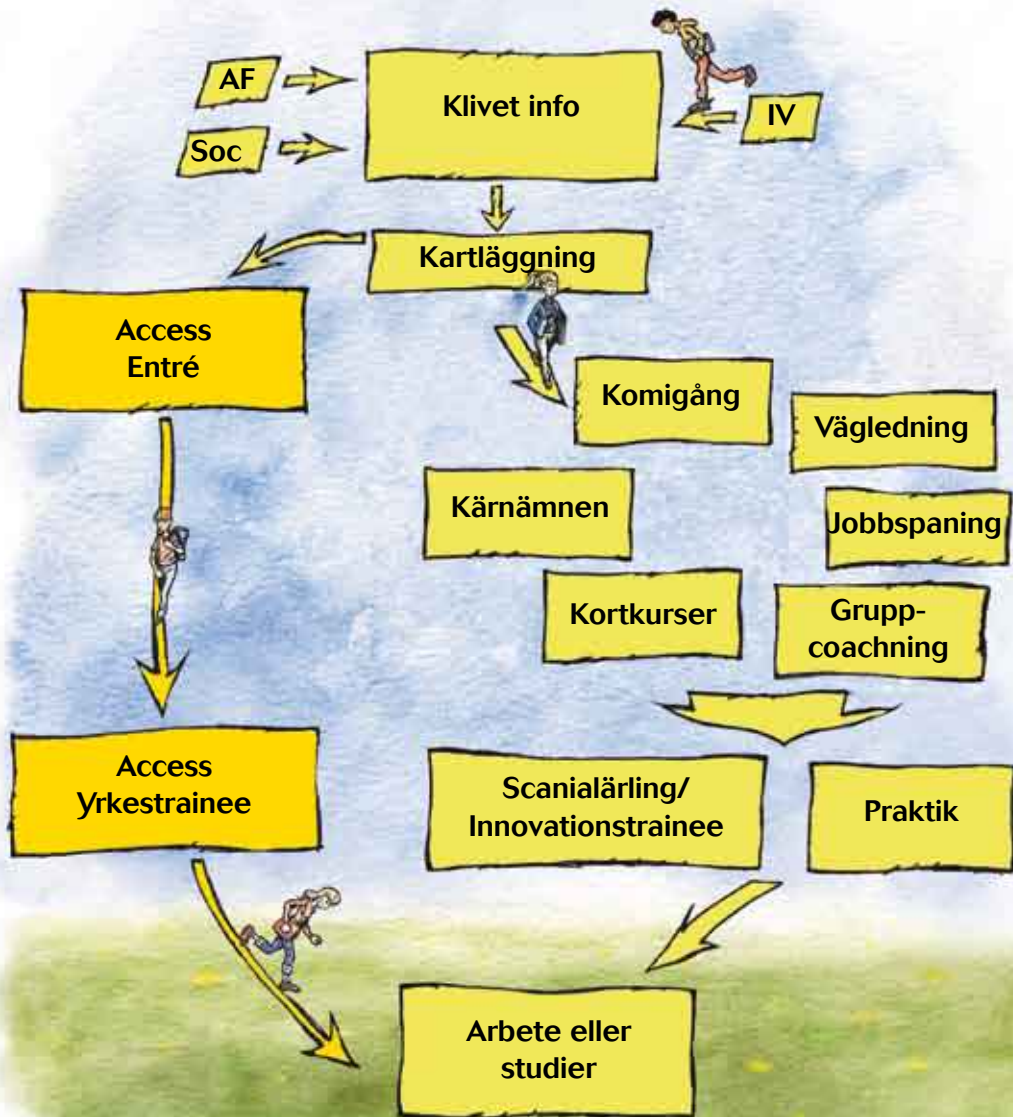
AF

Soc

Klivet info

IV

Kartläggning

Access
Entré

Komigång

Vägledning

Kärnämnen

Jobbspaning

Kortkurser

Grupp-
coachning

Access
Yrkestrainee

Scanialärling/
Innovationstrainee

Praktik

Arbete eller
studier